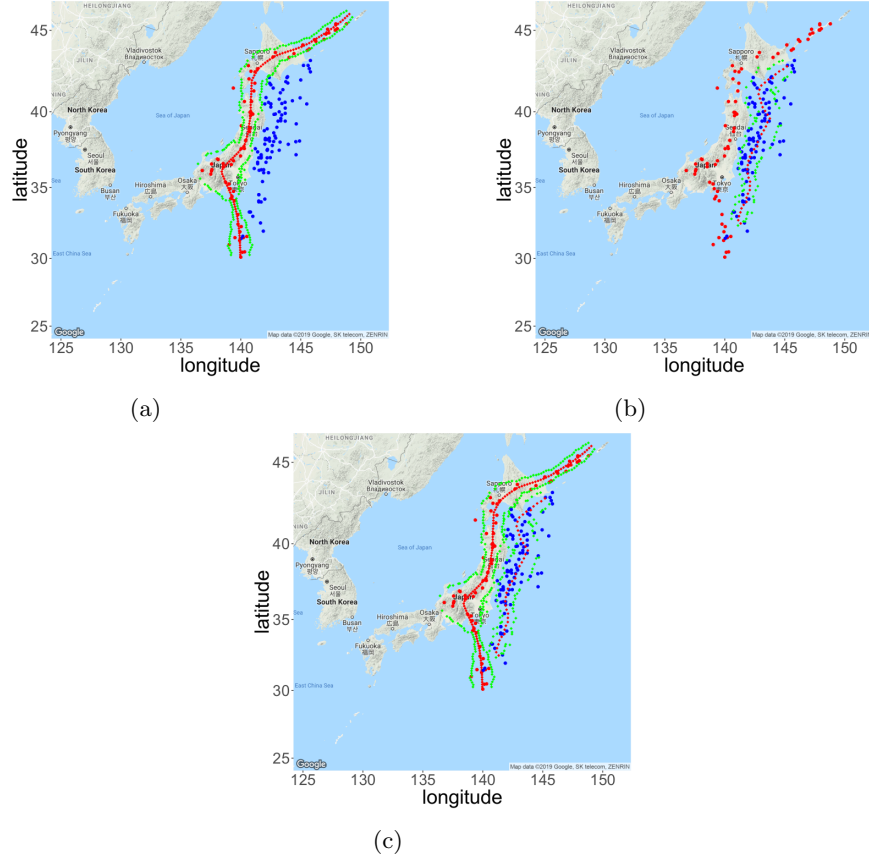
HEILONGJIANG
JILIN
Vladivostok
Владивосток
Sapporo
札幌
North Korea
Pyongyang
평양
Sea of Japan
Seoul
서울
South Korea
Sendai
Japan
Hiroshima
広島
Osaka
大阪
Tokyo
東京
Busan
부산
Fukuoka
福岡
East China Sea
Google
Map data ©2019 Google, SK telecom, ZENRIN
45
40
35
30
25
latitude
125 130 135 140 145 150
longitude

(a)

HEILONGJIANG
JILIN
Vladivostok
Владивосток
Sapporo
札幌
North Korea
Pyongyang
평양
Sea of Japan
Seoul
서울
South Korea
Sendai
Japan
Hiroshima
広島
Osaka
大阪
Tokyo
東京
Busan
부산
Fukuoka
福岡
East China Sea
Google
Map data ©2019 Google, SK telecom, ZENRIN
45
40
35
30
25
latitude
125 130 135 140 145 150
longitude

(b)

HEILONGJIANG
JILIN
Vladivostok
Владивосток
Sapporo
札幌
North Korea
Pyongyang
평양
Sea of Japan
Seoul
서울
South Korea
Sendai
Japan
Hiroshima
広島
Osaka
大阪
Tokyo
東京
Busan
부산
Fukuoka
福岡
East China Sea
Google
Map data ©2019 Google, SK telecom, ZENRIN
45
40
35
30
25
latitude
125 130 135 140 145 150
longitude

(c)